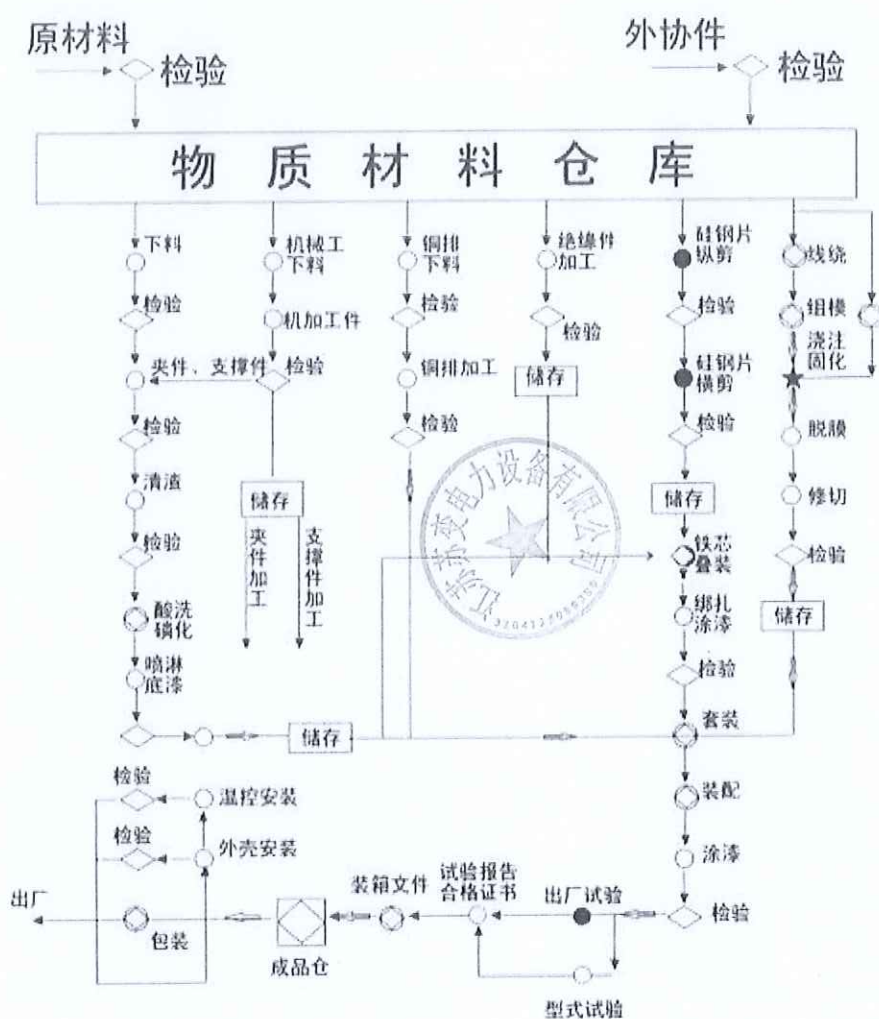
原材料
检验
外协件
检验
物 质 材 料 仓 库

下料
检验
夹件、支撑件
检验
清渣
检验
酸洗磷化
喷淋底漆

机械工下料
机加工件
检验
储存
夹件加工
支撑件加工

铜排下料
检验
铜排加工
检验

绝缘件加工
检验
储存

硅钢片纵剪
检验
硅钢片横剪
检验
储存
铁芯叠装
绑扎涂漆
检验
套装
装配
涂漆
检验

线绕
组模
浇注固化
脱膜
修切
检验
储存

储存

江苏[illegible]变电力设备有限公司
320412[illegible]

检验
温控安装
检验
外壳安装
出厂
包装
成品仓
装箱文件
试验报告合格证书
出厂试验
型式试验